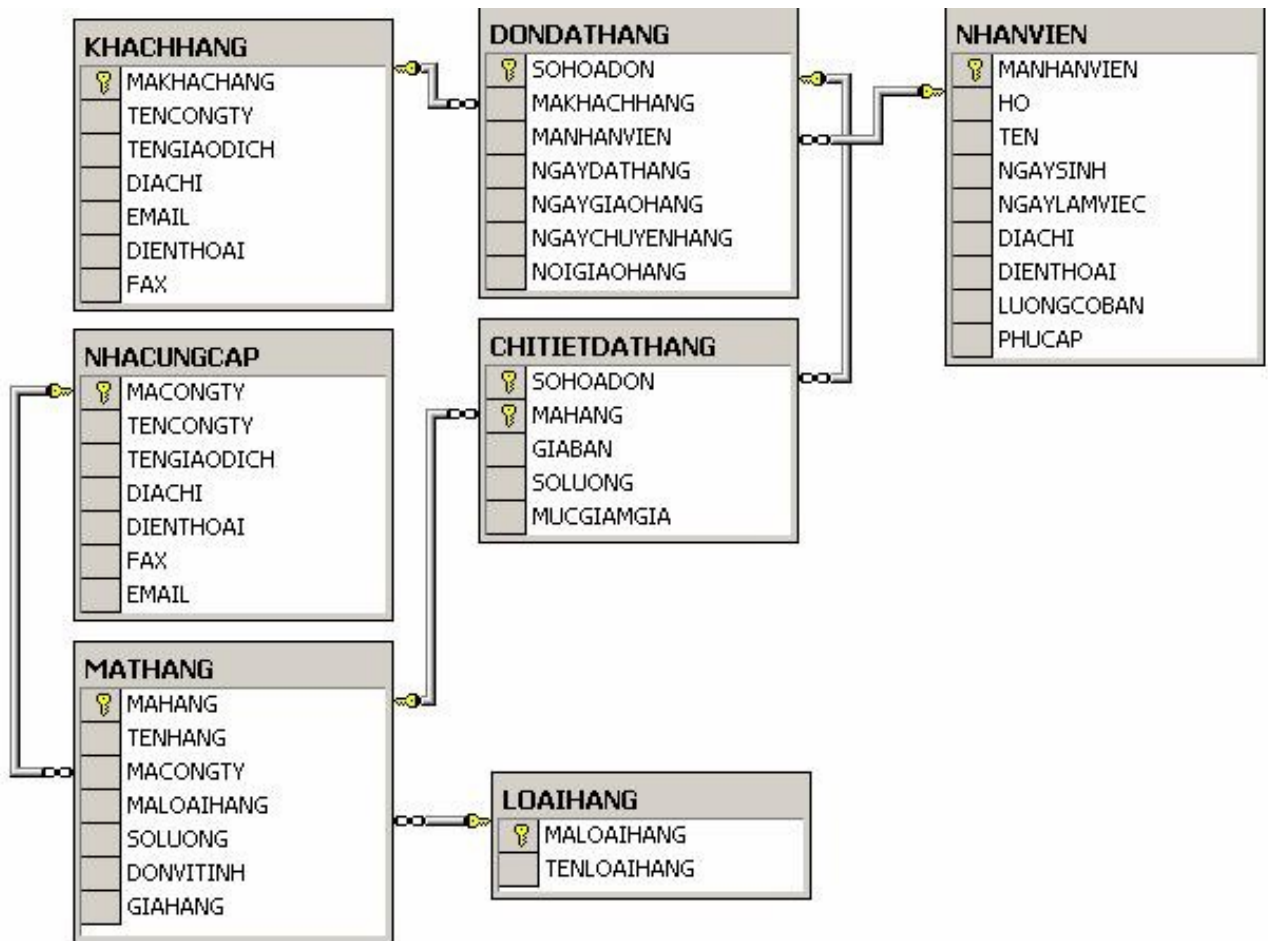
KHACHHANG
MAKHACHANG
TENCONGTY
TENGIAODICH
DIACHI
EMAIL
DIENTHOAI
FAX

DONDATHANG
SOHOADON
MAKHACHHANG
MANHANVIEN
NGAYDATHANG
NGAYGIAOHANG
NGAYCHUYENHANG
NOIGIAOHANG

NHANVIEN
MANHANVIEN
HO
TEN
NGAYSINH
NGAYLAMVIEC
DIACHI
DIENTHOAI
LUONGCOBAN
PHUCAP

NHACUNGCAP
MACONGTY
TENCONGTY
TENGIAODICH
DIACHI
DIENTHOAI
FAX
EMAIL

CHITIETDATHANG
SOHOADON
MAHANG
GIABAN
SOLUONG
MUCGIAMGIA

MATHANG
MAHANG
TENHANG
MACONGTY
MALOAIHANG
SOLUONG
DONVITINH
GIAHANG

LOAIHANG
MALOAIHANG
TENLOAIHANG